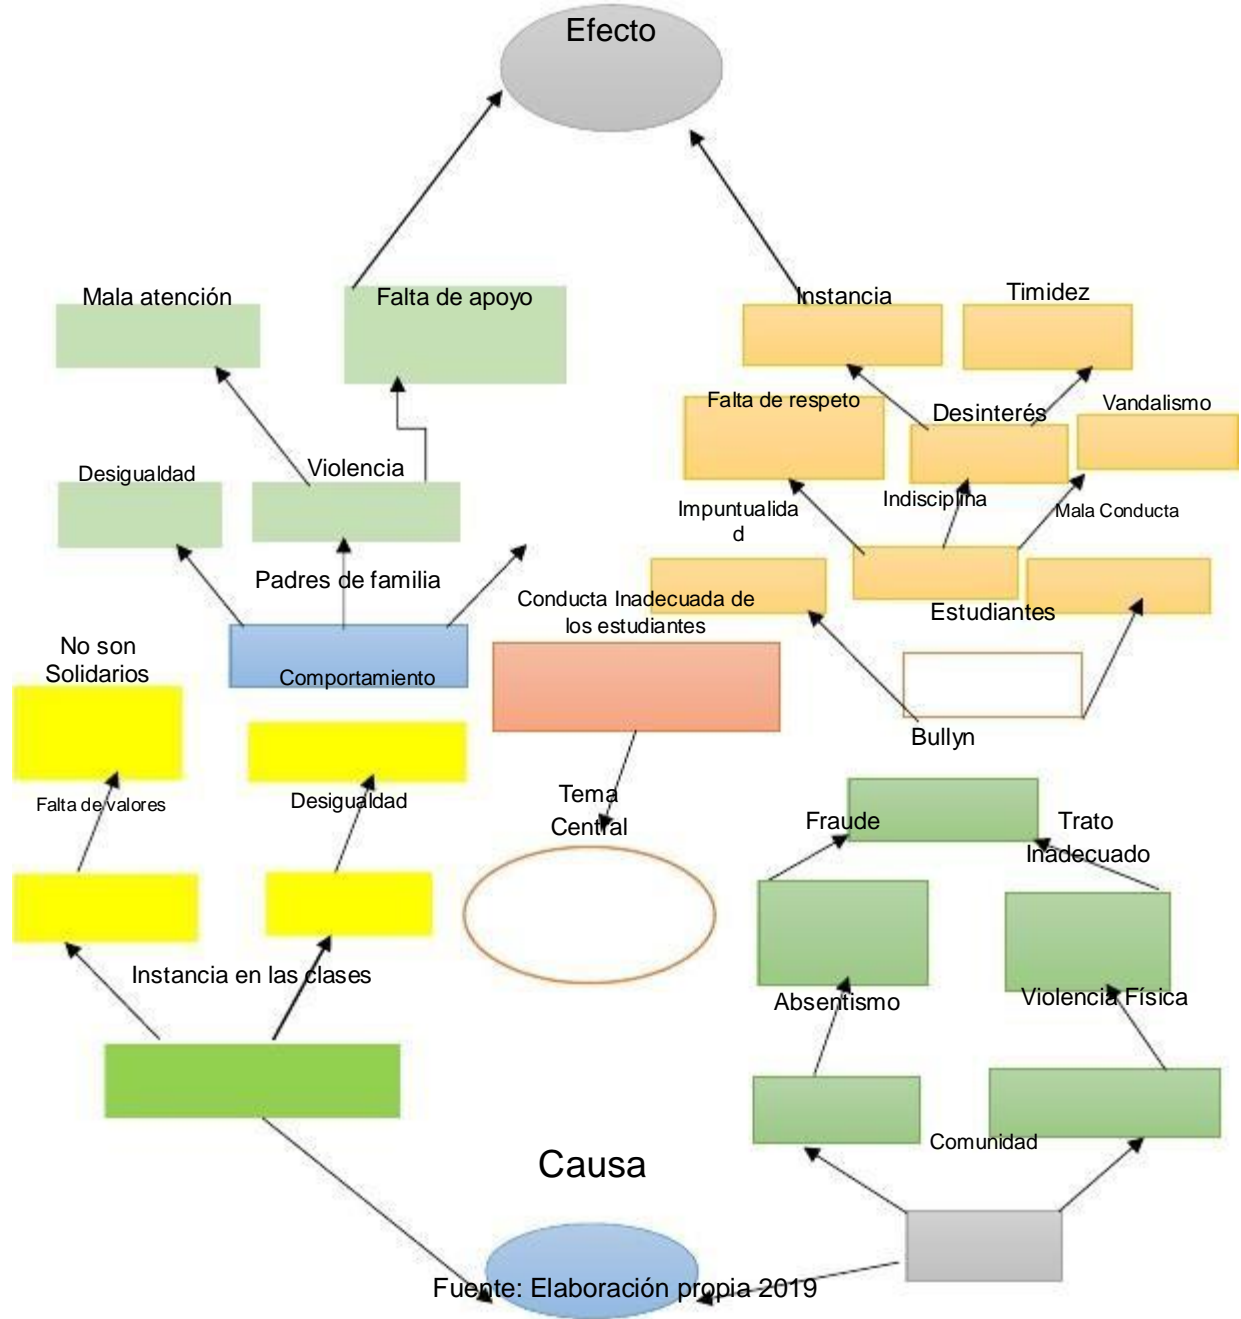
Efecto

Mala atención

Falta de apoyo

Instancia

Timidez

Falta de respeto

Desinterés

Vandalismo

Desigualdad

Violencia

Impuntualidad

Indisciplina

Mala Conducta

Padres de familia

Conducta Inadecuada de los estudiantes

Estudiantes

No son Solidarios

Comportamiento

Bullyn

Falta de valores

Desigualdad

Tema Central

Fraude

Trato Inadecuado

Instancia en las clases

Absentismo

Violencia Física

Comunidad

Causa

Fuente: Elaboración propia 2019